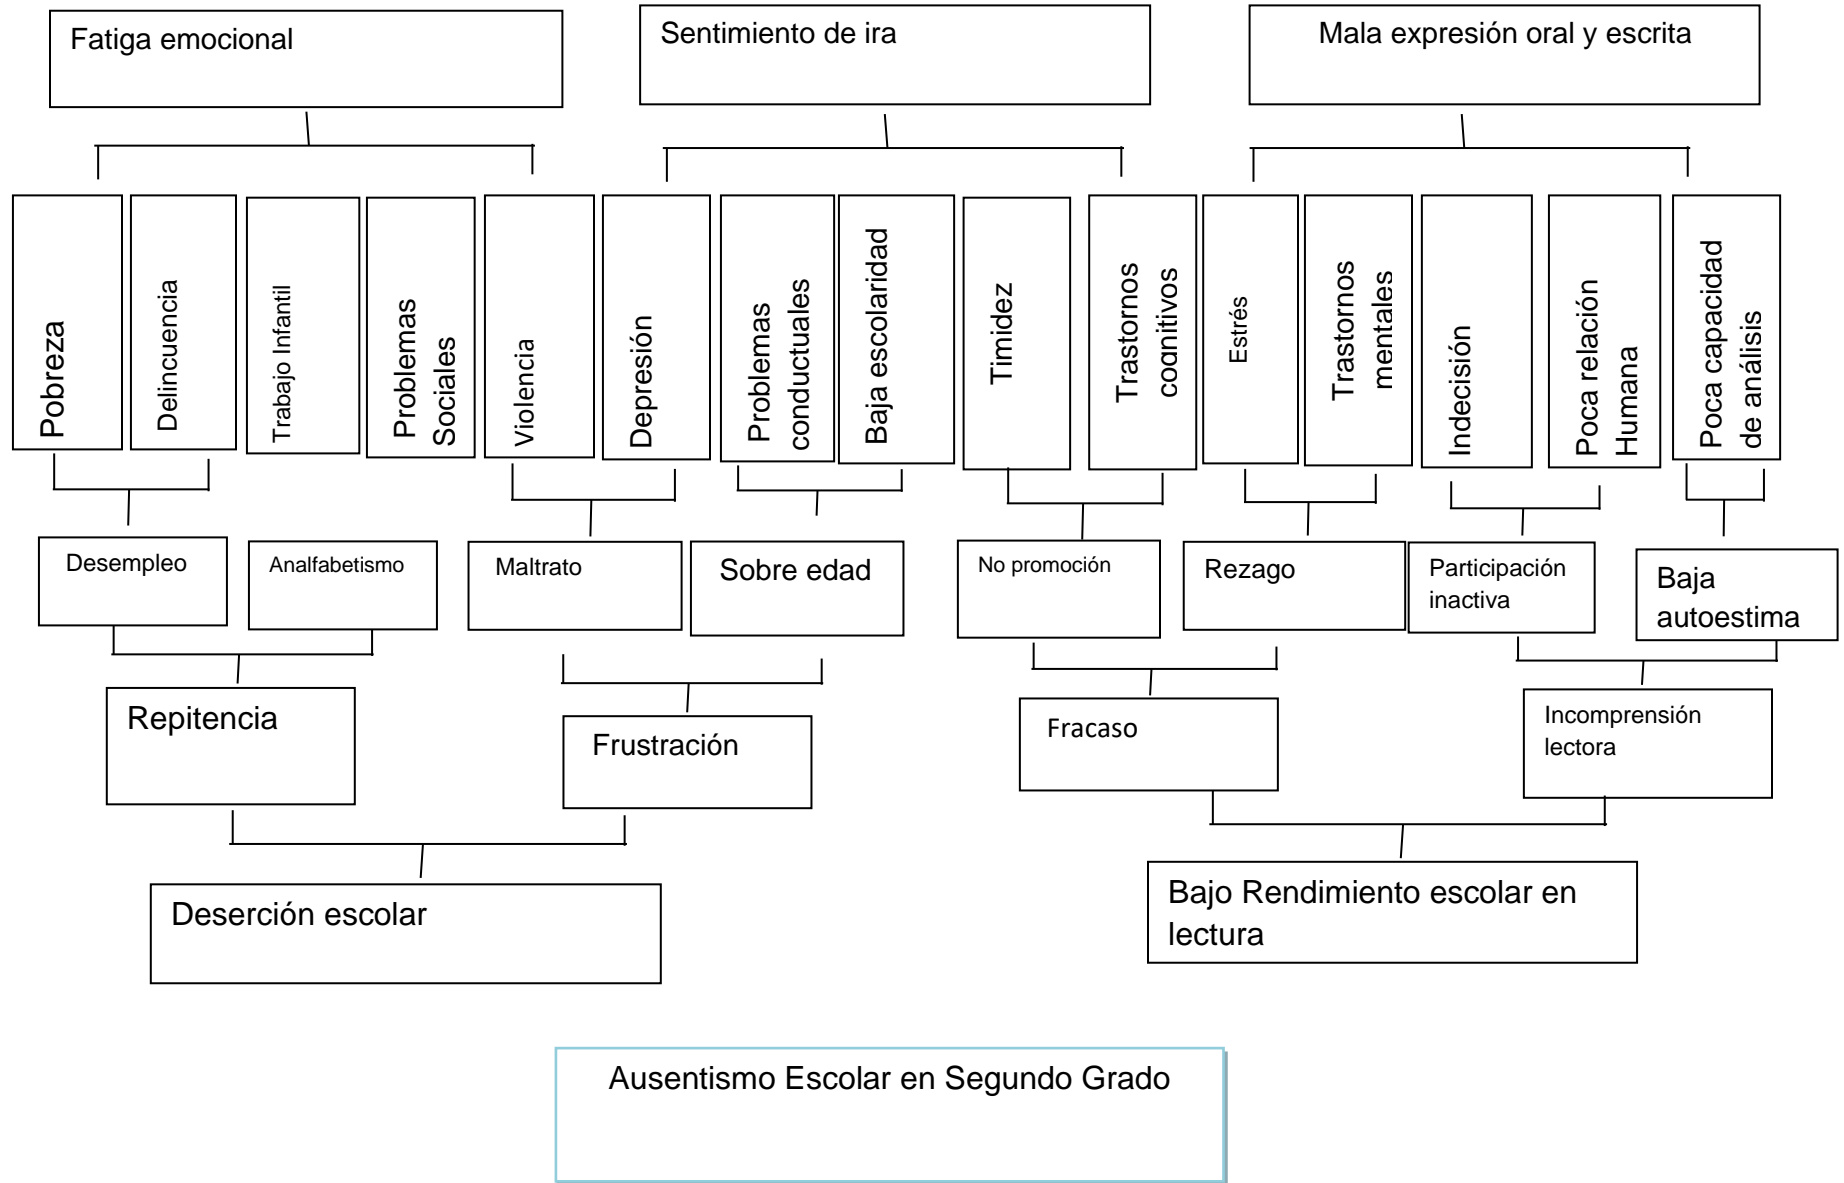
Fatiga emocional

Sentimiento de ira

Mala expresión oral y escrita

Pobreza

Delincuencia

Trabajo Infantil

Problemas Sociales

Violencia

Depresión

Problemas conductuales

Baja escolaridad

Timidez

Trastornos cognitivos

Estrés

Trastornos mentales

Indecisión

Poca relación Humana

Poca capacidad de análisis

Desempleo

Analfabetismo

Maltrato

Sobre edad

No promoción

Rezago

Participación inactiva

Baja autoestima

Repitencia

Frustración

Fracaso

Incomprensión lectora

Deserción escolar

Bajo Rendimiento escolar en lectura

Ausentismo Escolar en Segundo Grado